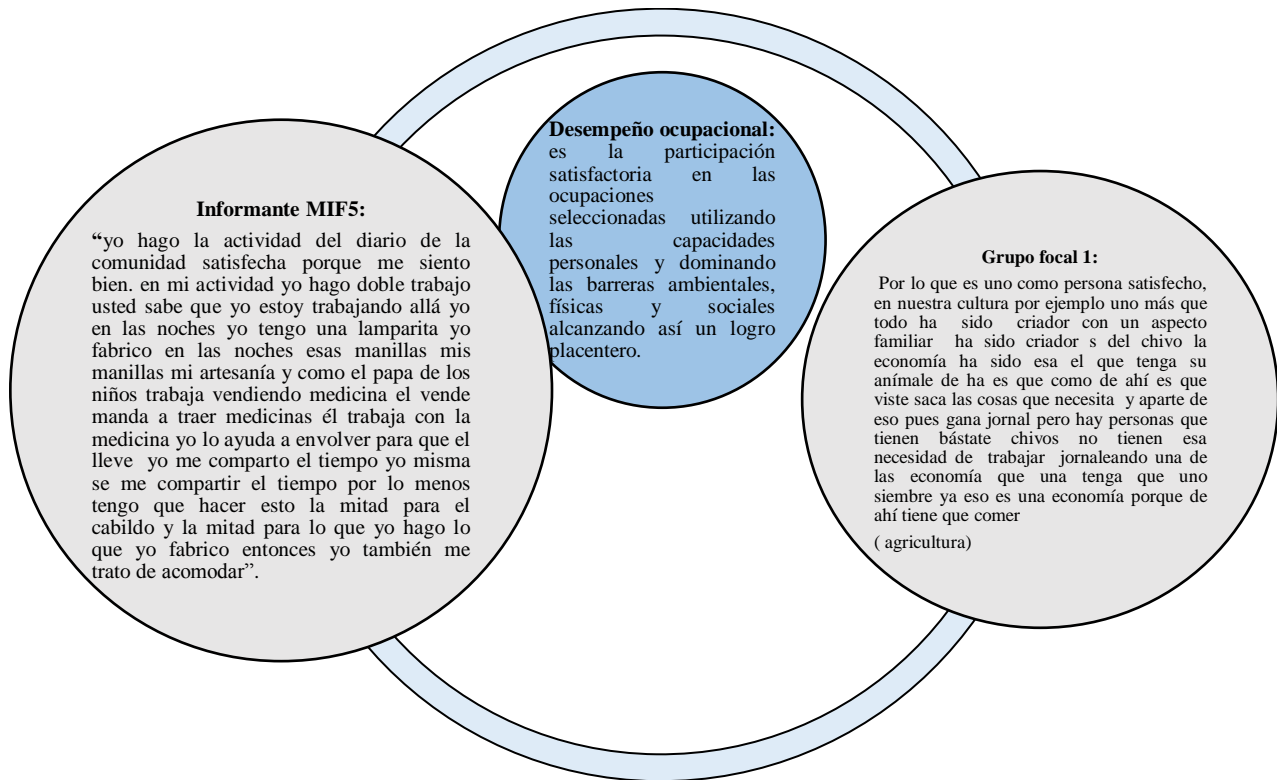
**Desempeño ocupacional:** es la participación satisfactoria en las ocupaciones seleccionadas utilizando las capacidades personales y dominando las barreras ambientales, físicas y sociales alcanzando así un logro placentero.

**Informante MIF5:**

"yo hago la actividad del diario de la comunidad satisfecha porque me siento bien. en mi actividad yo hago doble trabajo usted sabe que yo estoy trabajando allá yo en las noches yo tengo una lamparita yo fabrico en las noches esas manillas mis manillas mi artesanía y como el papa de los niños trabaja vendiendo medicina el vende manda a traer medicinas él trabaja con la medicina yo lo ayuda a envolver para que el lleve yo me comparto el tiempo yo misma se me compartir el tiempo por lo menos tengo que hacer esto la mitad para el cabildo y la mitad para lo que yo hago lo que yo fabrico entonces yo también me trato de acomodar".

**Grupo focal 1:**

Por lo que es uno como persona satisfecho, en nuestra cultura por ejemplo uno más que todo ha sido criador con un aspecto familiar ha sido criador s del chivo la economía ha sido esa el que tenga su anímale de ha es que como de ahí es que viste saca las cosas que necesita y aparte de eso pues gana jornal pero hay personas que tienen bástate chivos no tienen esa necesidad de trabajar jornaleando una de las economía que una tenga que uno siembre ya eso es una economía porque de ahí tiene que comer

( agricultura)